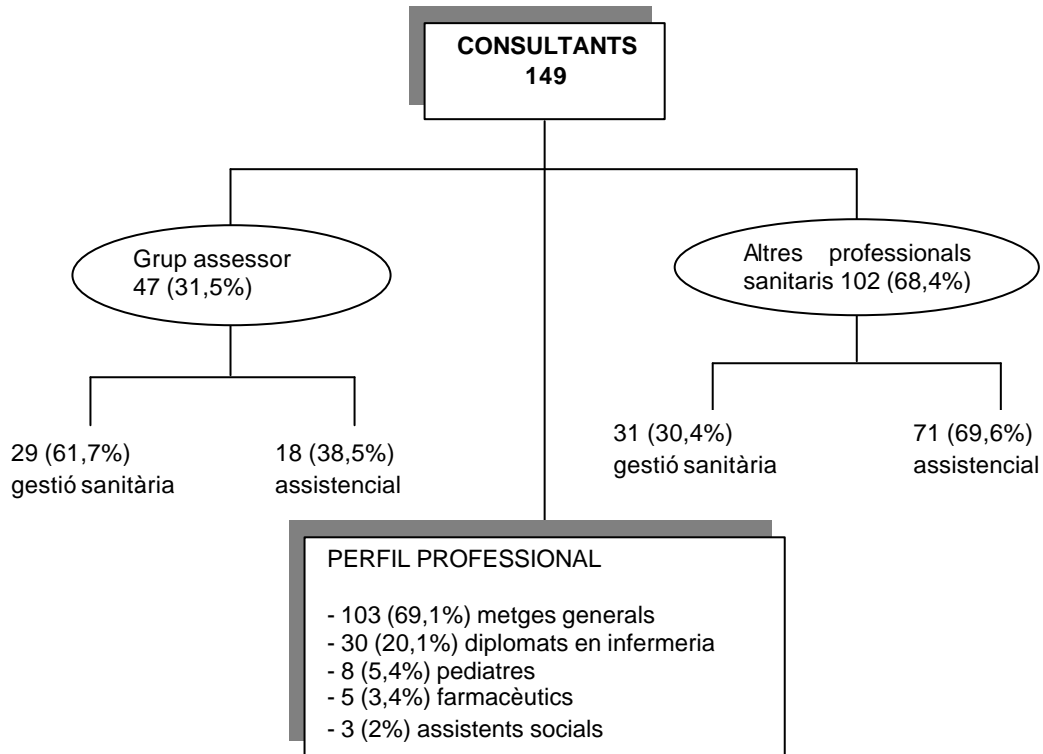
CONSULTANTS
149

Grup assessor
47 (31,5%)

Altres professionals sanitaris 102 (68,4%)

29 (61,7%)
gestió sanitària

18 (38,5%)
assistencial

31 (30,4%)
gestió sanitària

71 (69,6%)
assistencial

PERFIL PROFESSIONAL

- 103 (69,1%) metges generals
- 30 (20,1%) diplomats en infermeria
- 8 (5,4%) pediatres
- 5 (3,4%) farmacèutics
- 3 (2%) assistents socials